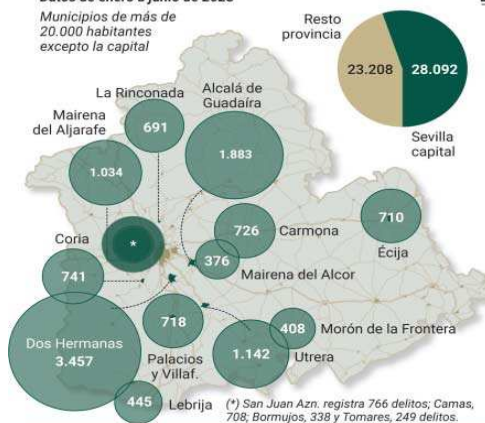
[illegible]
Municipios de más de 20.000 habitantes excepto la capital

Resto provincia
23.208
28.092
Sevilla capital

La Rinconada
691
Alcalá de Guadaíra
1.883
Mairena del Aljarafe
1.034
710
Écija
726
Carmona
*
Coria
741
376
Mairena del Alcor
718
408
Morón de la Frontera
Dos Hermanas
3.457
Palacios y Villaf.
1.142
Utrera
445
Lebrija
(*) San Juan Azn. registra 766 delitos; Camas, 708; Bormujos, 338 y Tomares, 249 delitos.